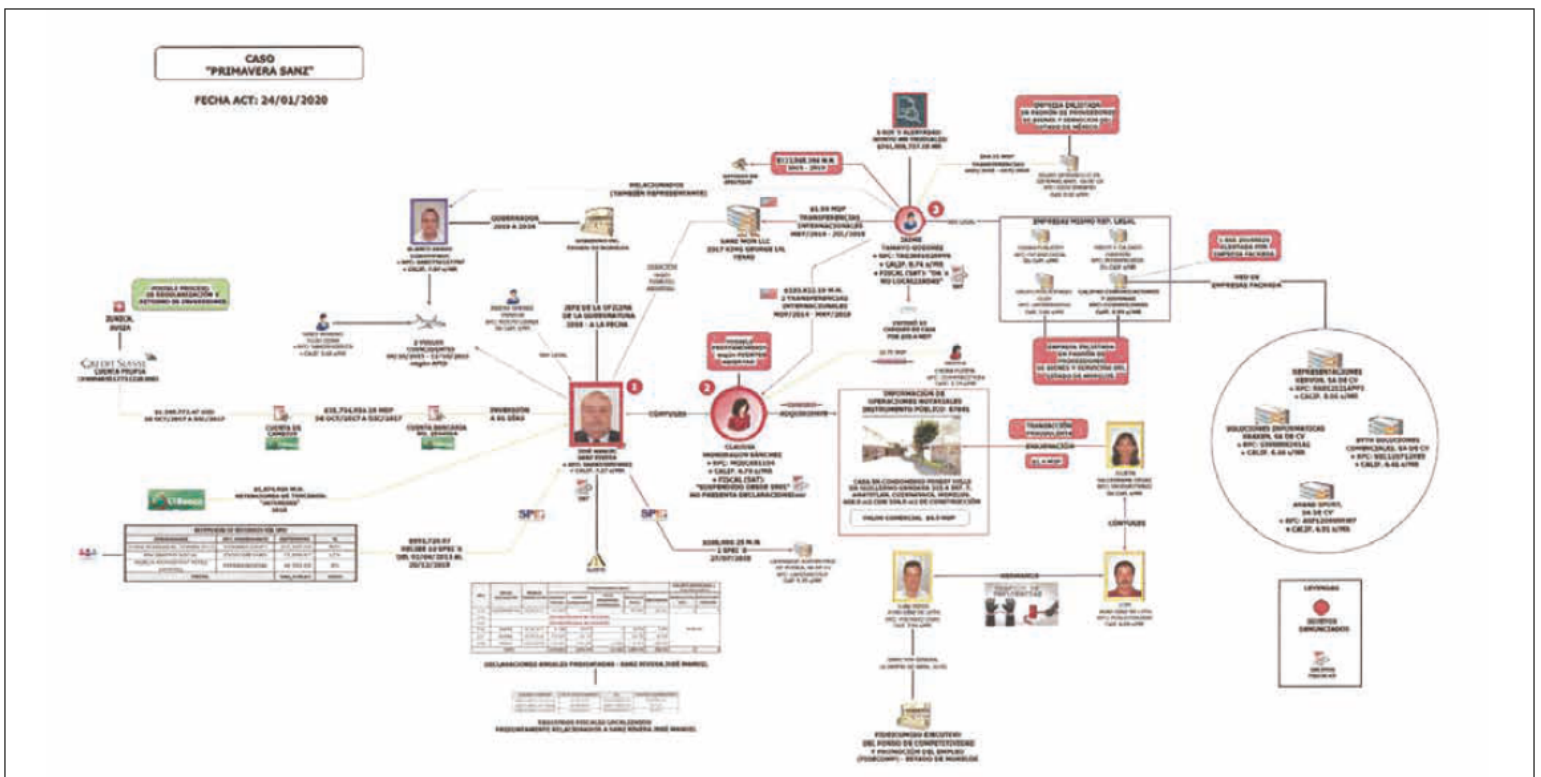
CASO
"PRIMAVERA SANZ"

FECHA ACT: 24/01/2020

GOBERNADOR
2018 A 2024

JEFE DE LA OFICINA
DE LA GUBERNATURA
2018 - A LA FECHA

RELACIONADOS
(TAMBIÉN REPRESENTANTE)

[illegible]

$1.55 MDP
TRANSFERENCIAS
INTERNACIONALES

SANZ MON LLC
2017 KING GEORGE LN.
TEXAS

JAIME
TAMAYO GODINEZ

$320,822.10 M.N.
2 TRANSFERENCIAS
INTERNACIONALES

EMPRESA DELATADA
EN PADRÓN DE PROVEEDORES
DE BIENES Y SERVICIOS DEL
ESTADO DE MÉXICO

EMPRESAS MISMO REP. LEGAL

EMPRESA DELATADA
EN PADRÓN DE PROVEEDORES
DE BIENES Y SERVICIOS DEL
ESTADO DE MORELOS

RED DE
EMPRESAS FACHADA

POSIBLE PROCESO
DE REGULARIZACIÓN Y
RETORNO DE INVERSIONES

ZURICH,
SUIZA

CREDIT SUISSE
CUENTA PROPIA

2 VUELOS
CONOCIDOS

CUENTA DE
CAMBIOS

CUENTA BANCARIA

INVERSIÓN

CONYUGES

CLAUDIA
MONDRAGON SÁNCHEZ

INFORMACIÓN DE
OPERACIONES NOTARIALES
INSTRUMENTO PÚBLICO: 57891

VALOR COMERCIAL: $6.5 MDP

CONYUGES

HERMANOS

$995,720.97
DECLARACIONES ANUALES PRESENTADAS - SANZ RIVERA JOSÉ MANUEL

$280,000.25 M.N.
1 SPEI

FIDEICOMISO EJECUTIVO
DEL FONDO DE COMPETITIVIDAD
Y PROMOCIÓN DEL EMPLEO
(FIDECOMP) - ESTADO DE MORELOS

REPRESENTACIONES
SERVIOS, SA DE CV

SOLUCIONES INFORMÁTICAS
KRAKEN, SA DE CV

BYTH SOLUCIONES
COMERCIALES, SA DE CV

GRAND SPORT,
SA DE CV

LEYENDA
SUJETOS
DENUNCIADOS